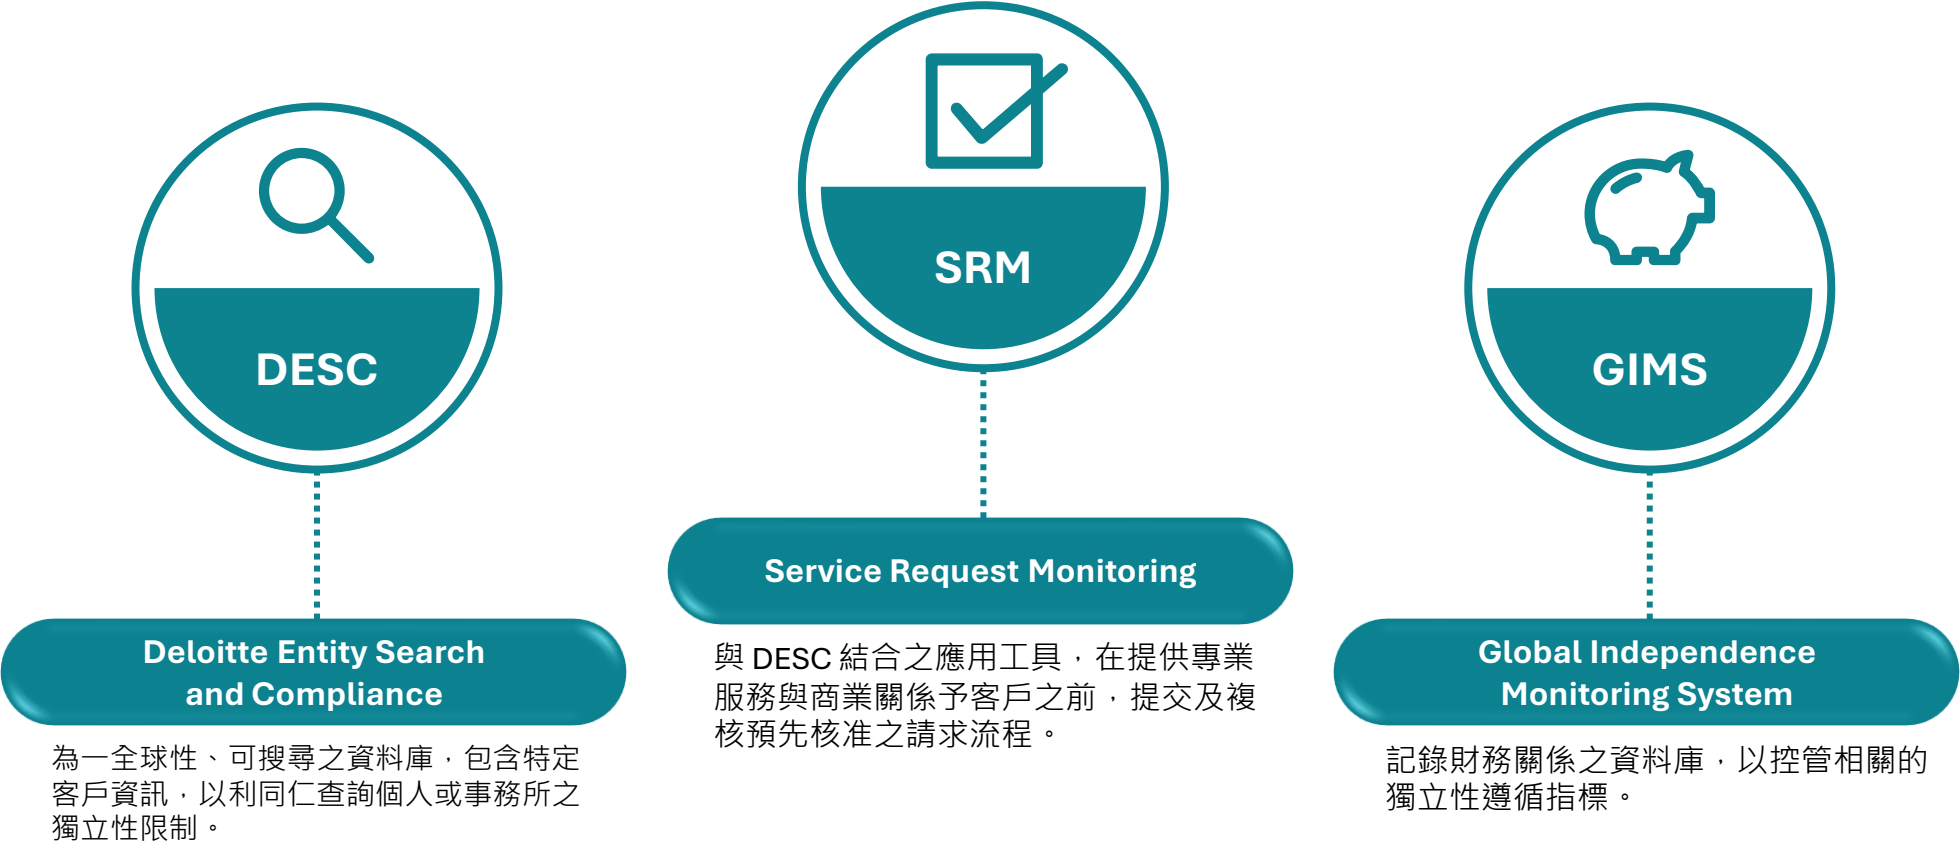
SRM

DESC

GIMS

Service Request Monitoring

與 DESC 結合之應用工具，在提供專業服務與商業關係予客戶之前，提交及複核預先核准之請求流程。

Deloitte Entity Search and Compliance

為一全球性、可搜尋之資料庫，包含特定客戶資訊，以利同仁查詢個人或事務所之獨立性限制。

Global Independence Monitoring System

記錄財務關係之資料庫，以控管相關的獨立性遵循指標。